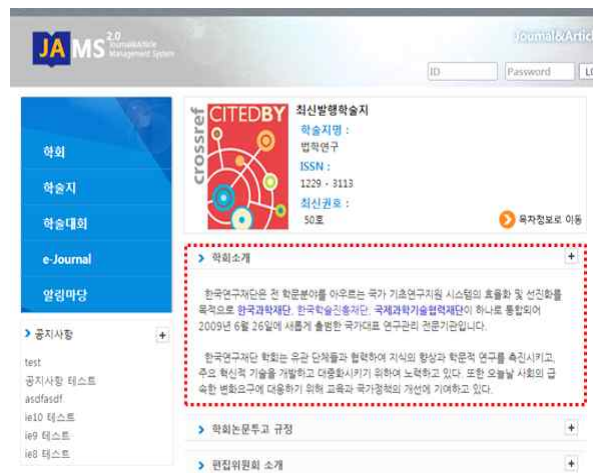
JAMS 2.0 Journal&Article Management System

Journal&Artic

ID

Password

LO

학회

학술지

학술대회

e-Journal

알림마당

› 공지사항

+

test

공지사항 테스트

asdfasdf

ie10 테스트

ie9 테스트

ie8 테스트

crossref CITEDBY

최신발행학술지

학술지명 :

법학연구

ISSN :

1229 - 3113

최신권호 :

50호

목차정보로 이동

› 학회소개

+

한국연구재단은 전 학문분야를 아우르는 국가 기초연구지원 시스템의 효율화 및 선진화를 목적으로 한국과학재단, 한국학술진흥재단, 국제과학기술협력재단이 하나로 통합되어 2009년 6월 26일에 새롭게 출범한 국가대표 연구관리 전문기관입니다.

한국연구재단 학회는 유관 단체들과 협력하여 지식의 향상과 학문적 연구를 촉진시키고, 주요 혁신적 기술을 개발하고 대중화시키기 위하여 노력하고 있다. 또한 오늘날 사회의 급속한 변화요구에 대응하기 위해 교육과 국가정책의 개선에 기여하고 있다.

› 학회논문투고 규정

+

› 편집위원회 소개

+